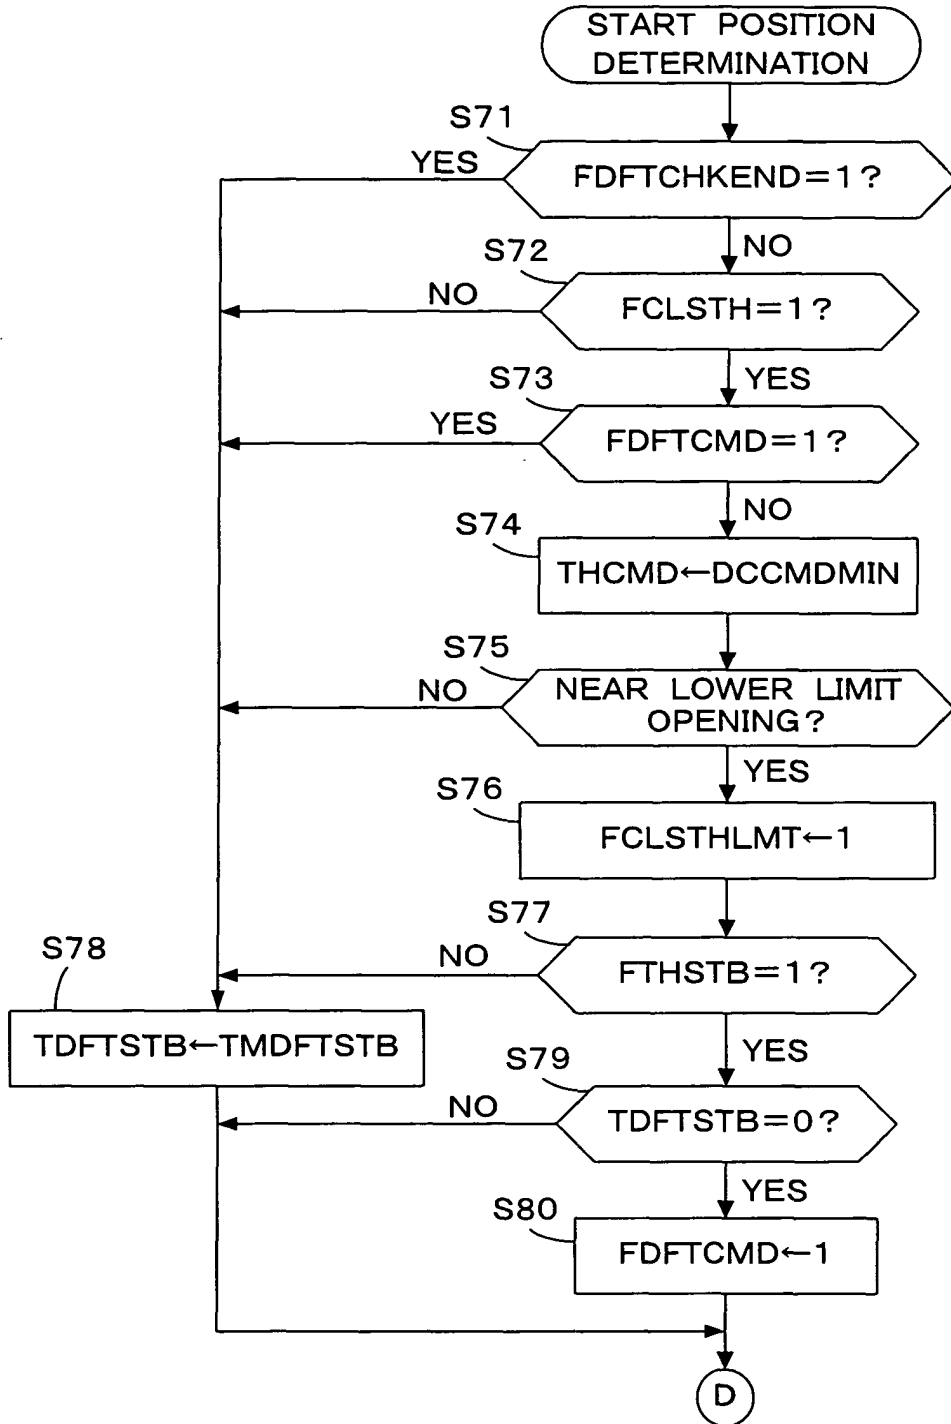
START POSITION DETERMINATION

S71
YES
FDFTCHKEND=1?
NO

S72
NO
FCLSTH=1?
YES

S73
YES
FDFTCMD=1?
NO

S74
THCMD←DCCMDMIN

S75
NO
NEAR LOWER LIMIT OPENING?
YES

S76
FCLSTHLMT←1

S77
NO
FTHSTB=1?
YES

S78
TDFTSTB←TMDFTSTB

S79
NO
TDFTSTB=0?
YES

S80
FDFTCMD←1

D